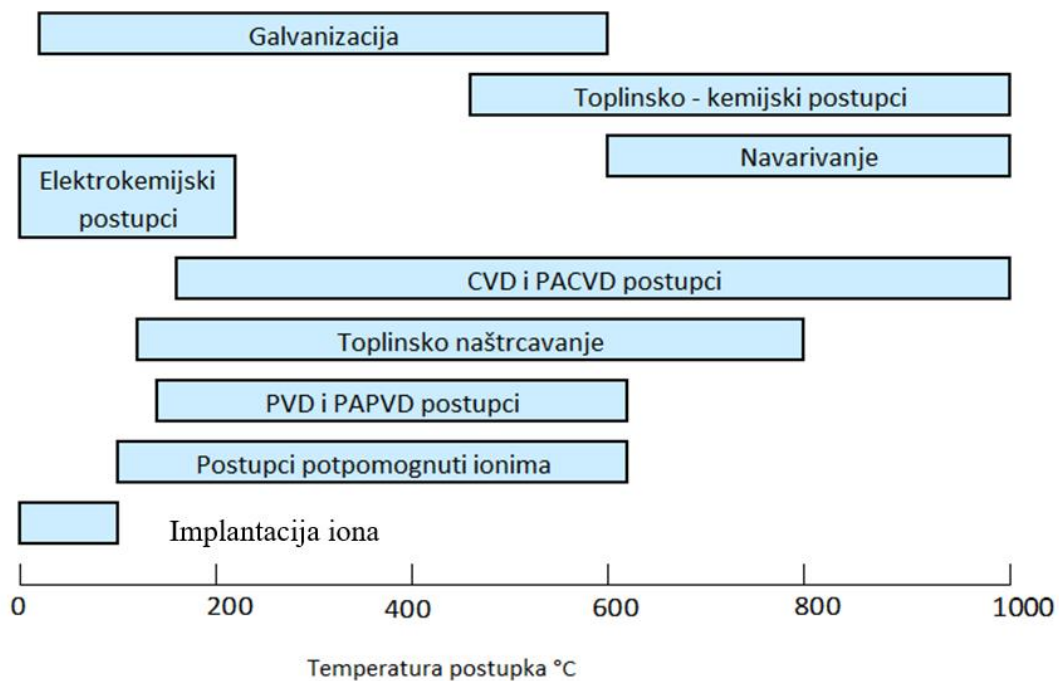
Galvanizacija

Toplinsko - kemijski postupci

Navarivanje

Elektrokemijski postupci

CVD i PACVD postupci

Toplinsko naštrcavanje

PVD i PAPVD postupci

Postupci potpomognuti ionima

Implantacija iona

0 200 400 600 800 1000

Temperatura postupka °C